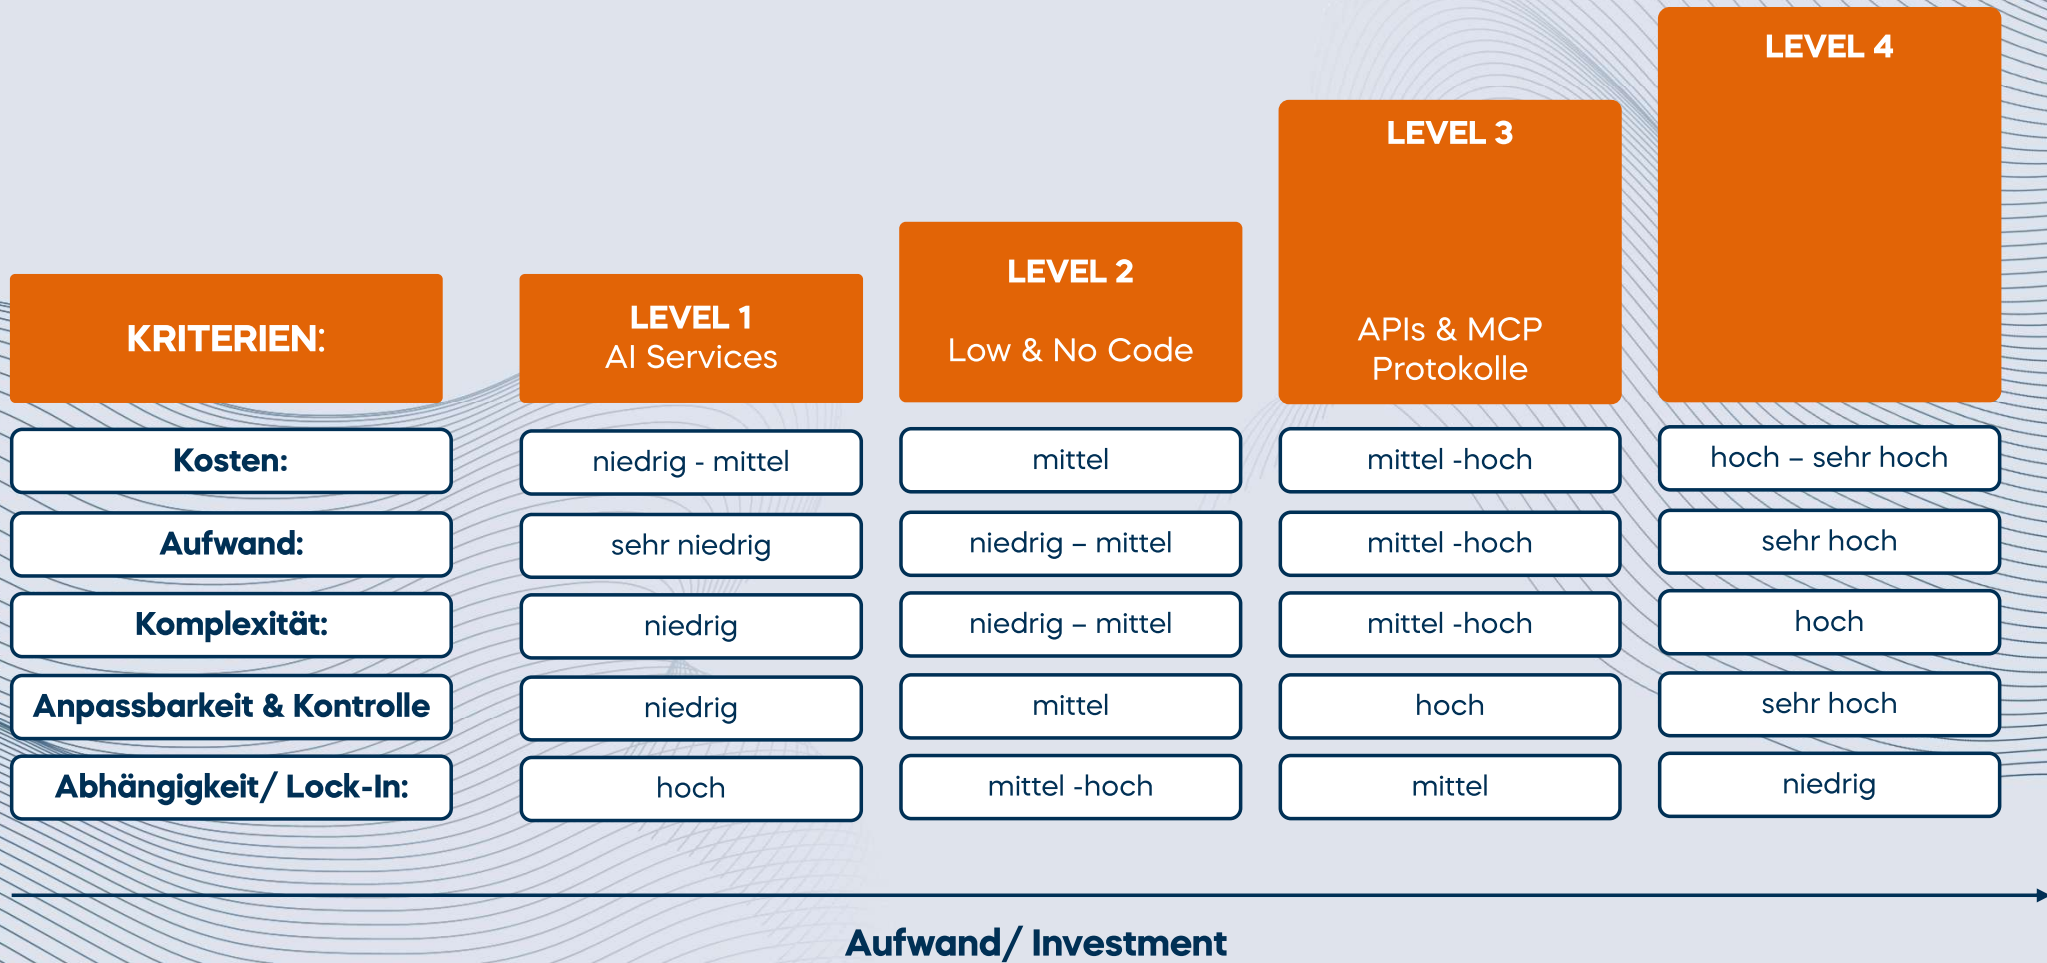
| KRITERIEN: | LEVEL 1 AI Services | LEVEL 2 Low & No Code | LEVEL 3 APIs & MCP Protokolle | LEVEL 4 |
|---|---|---|---|---|
| Kosten: | niedrig - mittel | mittel | mittel -hoch | hoch – sehr hoch |
| Aufwand: | sehr niedrig | niedrig – mittel | mittel -hoch | sehr hoch |
| Komplexität: | niedrig | niedrig – mittel | mittel -hoch | hoch |
| Anpassbarkeit & Kontrolle | niedrig | mittel | hoch | sehr hoch |
| Abhängigkeit/ Lock-In: | hoch | mittel -hoch | mittel | niedrig |

Aufwand/ Investment